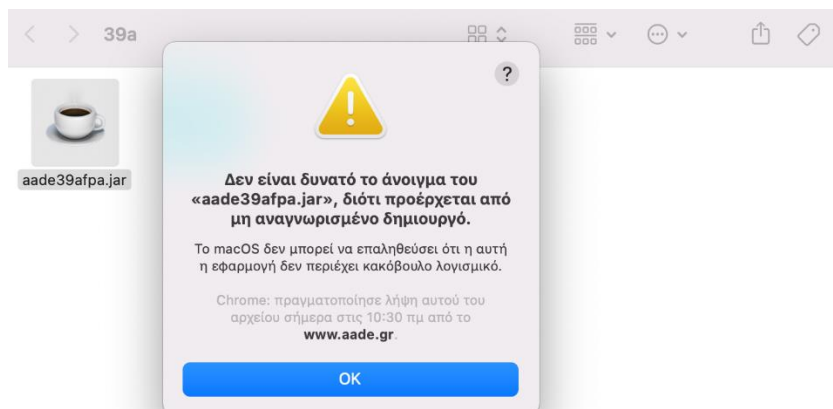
39a

aade39afpa.jar

?

Δεν είναι δυνατό το άνοιγμα του «aade39afpa.jar», διότι προέρχεται από μη αναγνωρισμένο δημιουργό.

Το macOS δεν μπορεί να επαληθεύσει ότι η αυτή η εφαρμογή δεν περιέχει κακόβουλο λογισμικό.

Chrome: πραγματοποίησε λήψη αυτού του αρχείου σήμερα στις 10:30 πμ από το www.aade.gr.

OK